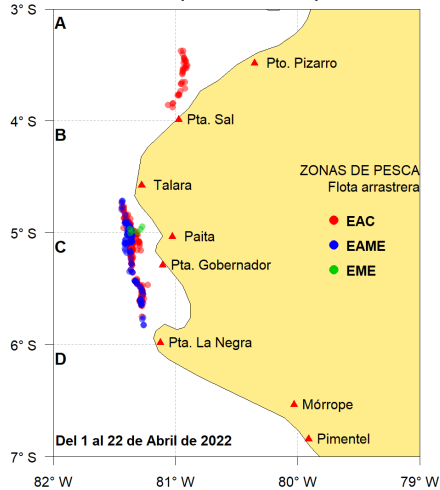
3° S
4° S
5° S
6° S
7° S

A
B
C
D

Pto. Pizarro
Pta. Sal
Talara
Paita
Pta. Gobernador
Pta. La Negra
Mórrope
Pimentel

ZONAS DE PESCA
Flota arrastrera
EAC
EAME
EME

Del 1 al 22 de Abril de 2022

82° W
81° W
80° W
79° W